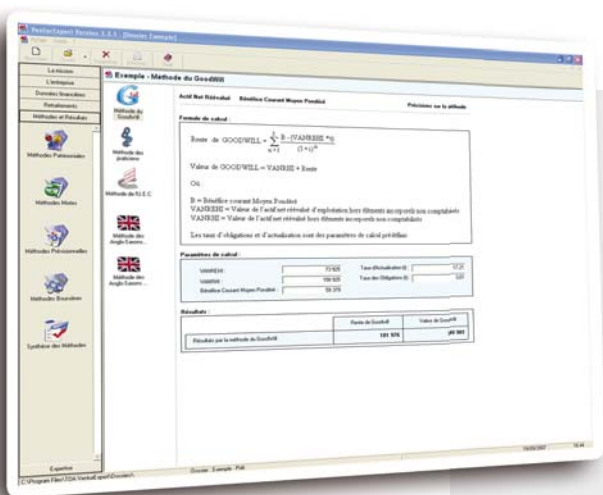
Exemple - Méthode du GoodWill

La mission
L'entreprise
Données financières
Retraitements
Méthodes et Résultats

Méthodes Patrimoniales
Méthodes Mixtes
Méthodes Prévisionnelles
Méthodes Boursières
Synthèse des Méthodes
Experion

Méthode du GoodWill
Méthode des praticiens
Méthode de R.E.C
Méthode des Anglo-Saxons
Méthode des Anglo-Saxons

Actif Net Réévalué
Bénéfice Courant Moyen Pondéré
Précisions sur la méthode

Formule de calcul :

Rente de GOODWILL = $\sum_{n=1}^{5} \frac{B - (VANRESE * i)}{(1+t)^n}$

Valeur de GOODWILL = VANRHE + Rente

Où :

B = Bénéfice courant Moyen Pondéré
VANRESE = Valeur de l'actif net réévalué d'exploitation hors éléments incorporels non comptabilisés
VANRHE = Valeur de l'actif net réévalué hors éléments incorporels non comptabilisés

Les taux d'obligations et d'actualisation sont des paramètres de calcul prédéfinis

Paramètres de calcul :

| VANRESE : | 73 605 | Taux d'Actualisation (t) : | 17,31 |
|---|---|---|---|
| VANRHE : | 156 505 | Taux des Obligations (i) : | 5,81 |
| Bénéfice Courant Moyen Pondéré : | 59 378 | | |

Résultats :

| | Rente de GoodWill | Valeur du GoodWill |
|---|---|---|
| Résultats par la méthode du GoodWill | 191 976 | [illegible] |

C:\Program Files\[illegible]
Dossier : Exemple - Prêt